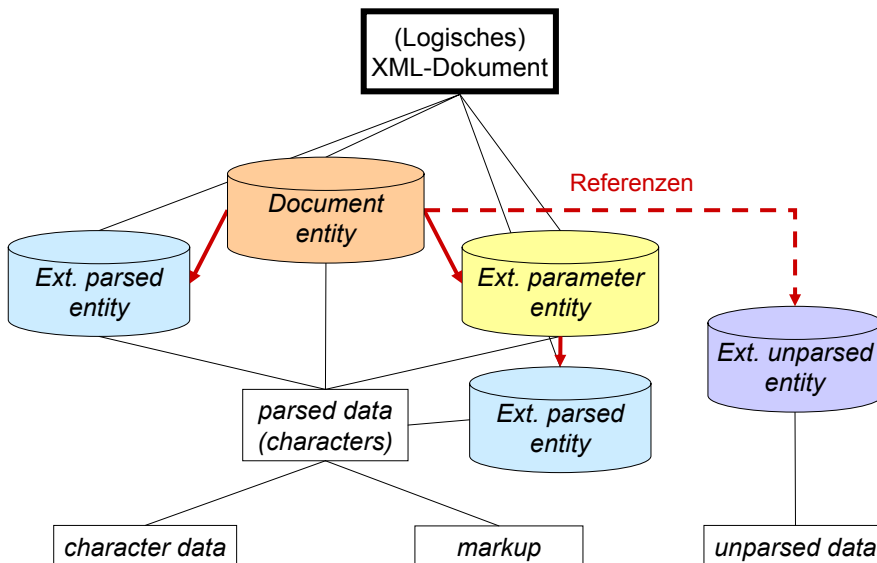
(Logisches)
XML-Dokument

Referenzen

Document entity

Ext. parsed entity

Ext. parameter entity

Ext. unparsed entity

parsed data (characters)

Ext. parsed entity

character data

markup

unparsed data